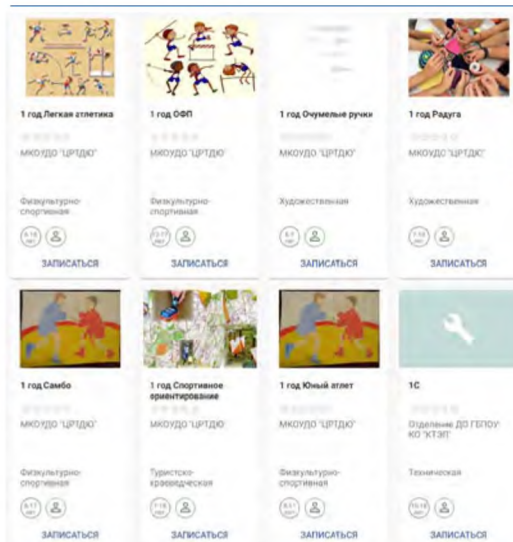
1 год Легкая атлетика

МКОУДО "ЦРТДЮ"

Физкультурно-спортивная

6-18 лет

ЗАПИСАТЬСЯ

1 год ОФП

МКОУДО "ЦРТДЮ"

Физкультурно-спортивная

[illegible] лет

ЗАПИСАТЬСЯ

1 год Очумелые ручки

МКОУДО "ЦРТДЮ"

Художественная

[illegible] лет

ЗАПИСАТЬСЯ

1 год Радуга

МКОУДО "ЦРТДЮ"

Художественная

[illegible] лет

ЗАПИСАТЬСЯ

1 год Самбо

МКОУДО "ЦРТДЮ"

Физкультурно-спортивная

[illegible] лет

ЗАПИСАТЬСЯ

1 год Спортивное ориентирование

МКОУДО "ЦРТДЮ"

Туристско-краеведческая

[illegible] лет

ЗАПИСАТЬСЯ

1 год Юный атлет

МКОУДО "ЦРТДЮ"

Физкультурно-спортивная

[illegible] лет

ЗАПИСАТЬСЯ

1С

Отделение ДО ГБПОУ КО "КТЭП"

Техническая

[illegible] лет

ЗАПИСАТЬСЯ